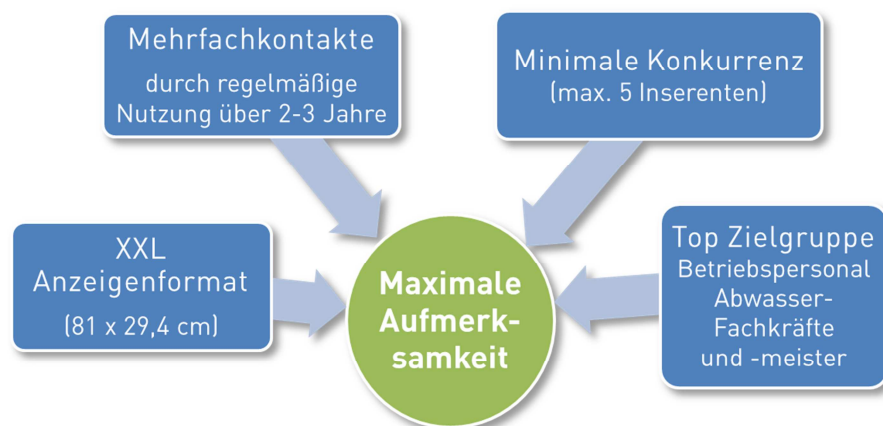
Mehrfachkontakte
durch regelmäßige Nutzung über 2-3 Jahre

Minimale Konkurrenz
(max. 5 Inserenten)

XXL
Anzeigenformat
(81 x 29,4 cm)

Maximale Aufmerk-samkeit

Top Zielgruppe
Betriebspersonal
Abwasser-Fachkräfte
und -meister